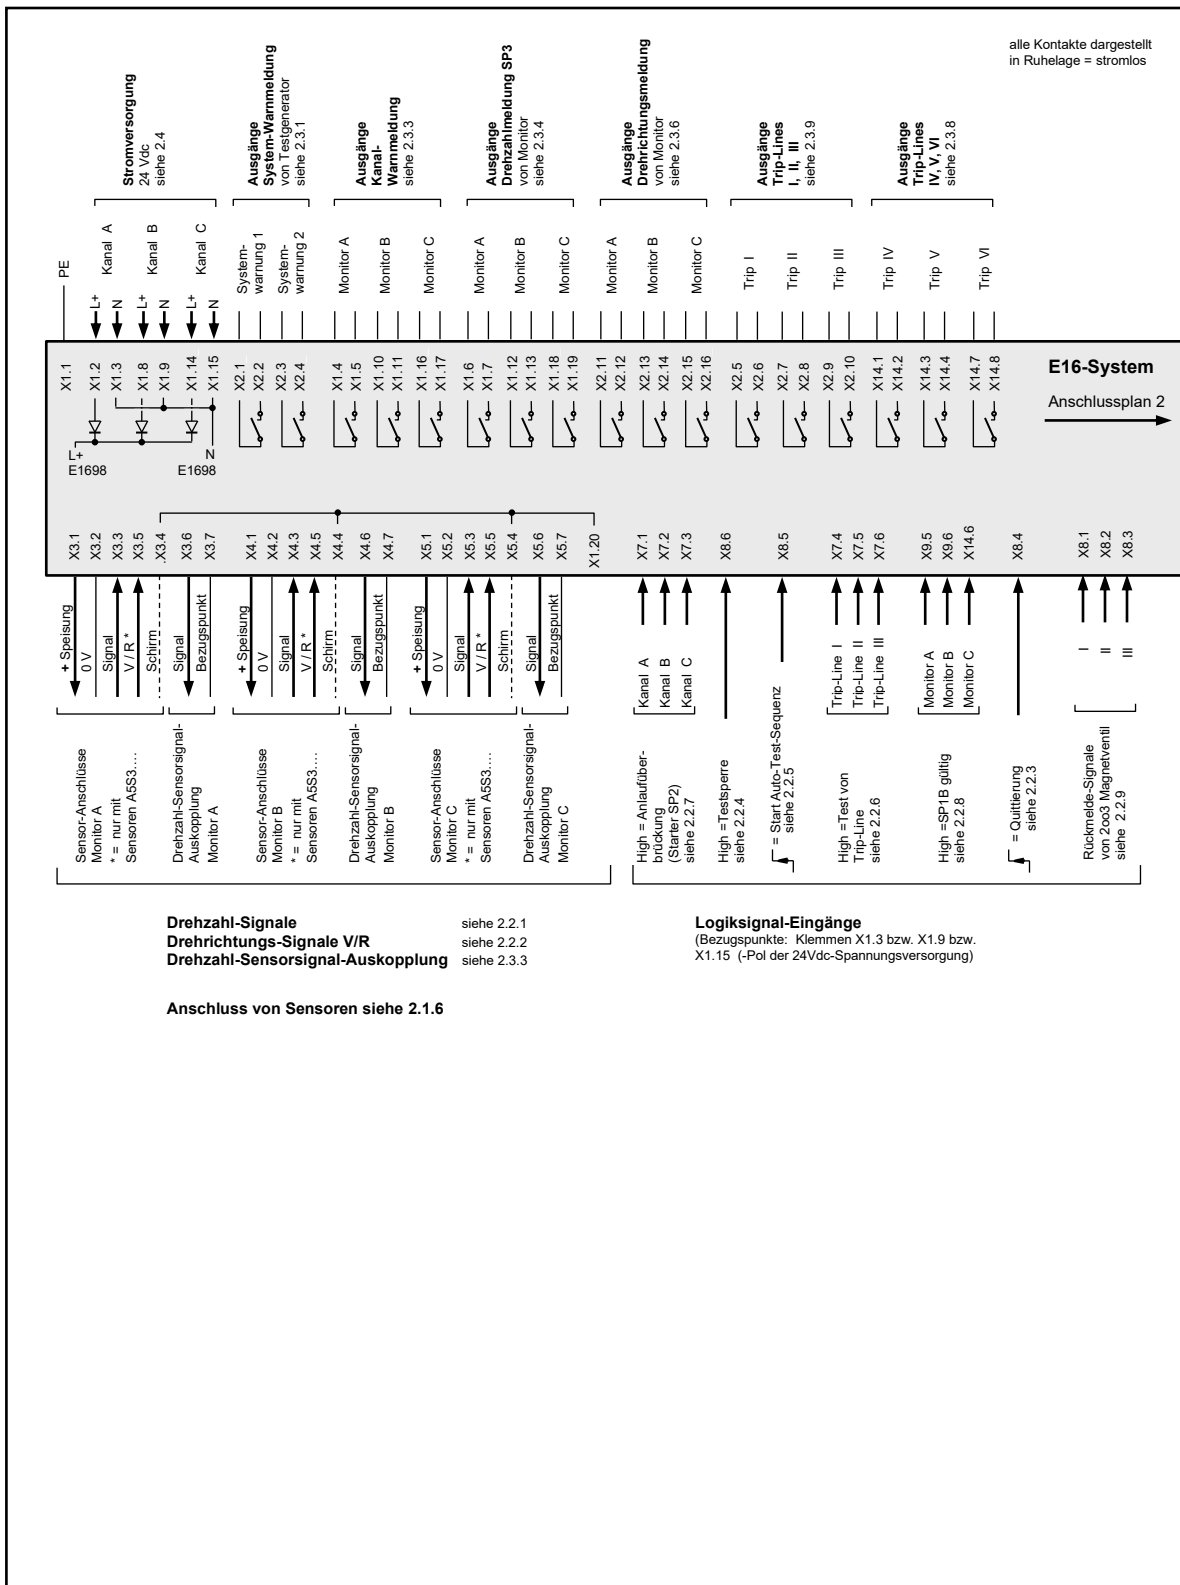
alle Kontakte dargestellt in Ruhelage = stromlos

Stromversorgung
24 Vdc
siehe 2.4

Ausgänge
System-Warnmeldung
von Testgenerator
siehe 2.3.1

Ausgänge
Kanal-Warnmeldung
siehe 2.3.3

Ausgänge
Drehzahlmeldung SP3
von Monitor
siehe 2.3.4

Ausgänge
Drehrichtungsmeldung
von Monitor
siehe 2.3.6

Ausgänge
Trip-Lines
I, II, III
siehe 2.3.9

Ausgänge
Trip-Lines
IV, V, VI
siehe 2.3.8

PE
Kanal A
Kanal B
Kanal C
L+ N L+ N L+ N
System-warnung 1
System-warnung 2
Monitor A
Monitor B
Monitor C
Monitor A
Monitor B
Monitor C
Monitor A
Monitor B
Monitor C
Trip I
Trip II
Trip III
Trip IV
Trip V
Trip VI

X1.1 X1.2 X1.3 X1.8 X1.9 X1.14 X1.15 X2.1 X2.2 X2.3 X2.4 X1.4 X1.5 X1.10 X1.11 X1.16 X1.17 X1.6 X1.7 X1.12 X1.13 X1.18 X1.19 X2.11 X2.12 X2.13 X2.14 X2.15 X2.16 X2.5 X2.6 X2.7 X2.8 X2.9 X2.10 X14.1 X14.2 X14.3 X14.4 X14.7 X14.8

E16-System
Anschlussplan 2

L+
E1698
N
E1698

X3.1 X3.2 X3.3 X3.5 X3.4 X3.6 X3.7 X4.1 X4.2 X4.3 X4.5 X4.4 X4.6 X4.7 X5.1 X5.2 X5.3 X5.5 X5.4 X5.6 X5.7 X1.20 X7.1 X7.2 X7.3 X8.6 X8.5 X7.4 X7.5 X7.6 X9.5 X9.6 X14.6 X8.4 X8.1 X8.2 X8.3

+ Speisung
0 V
Signal
V / R *
Schirm
Signal
Bezugspunkt
+ Speisung
0 V
Signal
V / R *
Schirm
Signal
Bezugspunkt
+ Speisung
0 V
Signal
V / R *
Schirm
Signal
Bezugspunkt
Kanal A
Kanal B
Kanal C
Trip-Line I
Trip-Line II
Trip-Line III
Monitor A
Monitor B
Monitor C
I
II
III

Sensor-Anschlüsse
Monitor A
* = nur mit
Sensoren A5S3....

Drehzahl-Sensorsignal-
Auskopplung
Monitor A

Sensor-Anschlüsse
Monitor B
* = nur mit
Sensoren A5S3....

Drehzahl-Sensorsignal-
Auskopplung
Monitor B

Sensor-Anschlüsse
Monitor C
* = nur mit
Sensoren A5S3....

Drehzahl-Sensorsignal-
Auskopplung
Monitor C

High = Anlaufüberbrückung
(Starter SP2)
siehe 2.2.7

High =Testsperre
siehe 2.2.4

= Start Auto-Test-Sequenz
siehe 2.2.5

High =Test von
Trip-Line
siehe 2.2.6

High =SP1B gültig
siehe 2.2.8

= Quittierung
siehe 2.2.3

Rückmelde-Signale
von 2oo3 Magnetventil
siehe 2.2.9

Drehzahl-Signale siehe 2.2.1
Drehrichtungs-Signale V/R siehe 2.2.2
Drehzahl-Sensorsignal-Auskopplung siehe 2.3.3

Logiksignal-Eingänge
(Bezugspunkte: Klemmen X1.3 bzw. X1.9 bzw. X1.15 (-Pol der 24Vdc-Spannungsversorgung)

Anschluss von Sensoren siehe 2.1.6